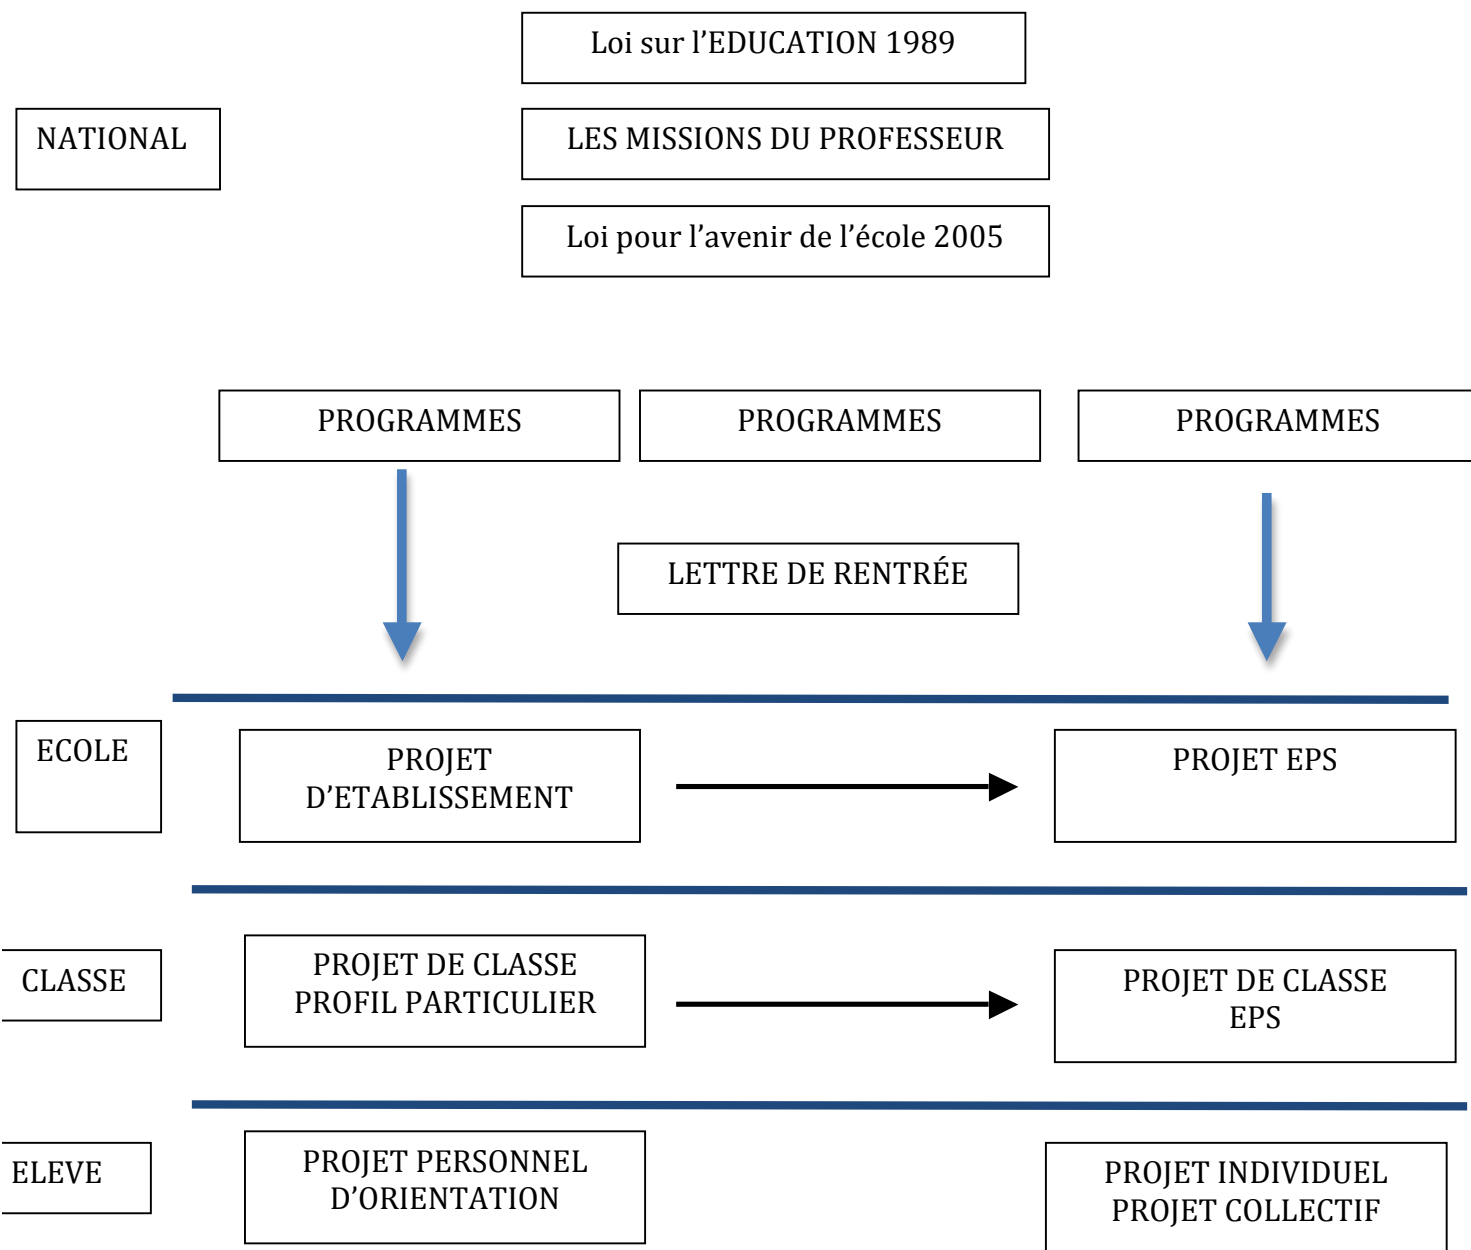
Loi sur l’EDUCATION 1989

NATIONAL

LES MISSIONS DU PROFESSEUR

Loi pour l’avenir de l’école 2005

PROGRAMMES

PROGRAMMES

PROGRAMMES

LETTRE DE RENTRÉE

ECOLE

PROJET D’ETABLISSEMENT

PROJET EPS

CLASSE

PROJET DE CLASSE PROFIL PARTICULIER

PROJET DE CLASSE EPS

ELEVE

PROJET PERSONNEL D’ORIENTATION

PROJET INDIVIDUEL PROJET COLLECTIF